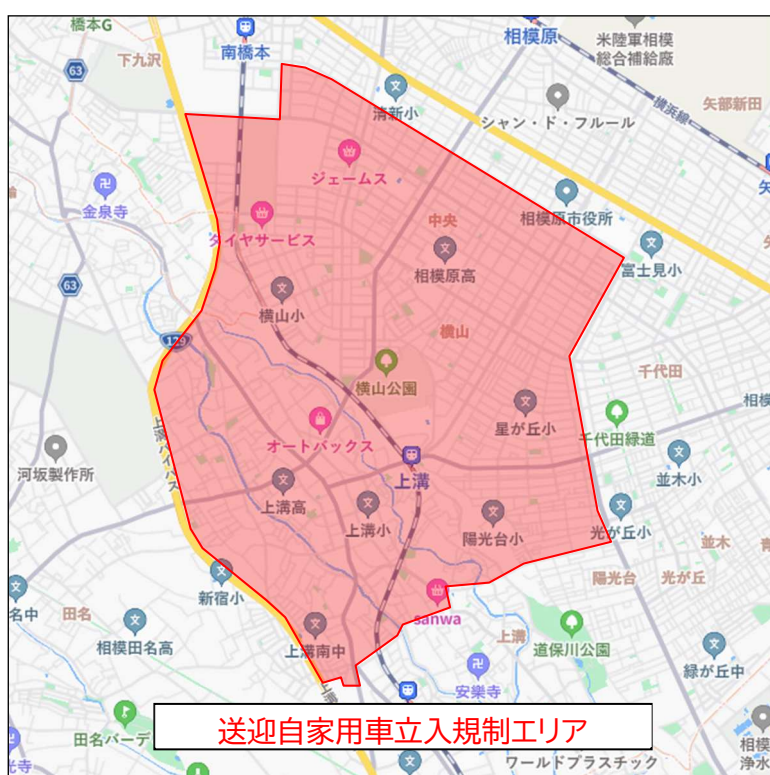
橋本G
南橋本
相模原
米陸軍相模総合補給廠
下九沢
63
清新小
矢部新田
シャン・ド・フルール
横浜線
ジェームス
金泉寺
中央
相模原市役所
タイヤサービス
富士見小
63
相模原高
横山小
横山
129
千代田
横山公園
相模
オートバックス
星が丘小
千代田緑道
河坂製作所
上溝
並木小
上溝高
上溝小
陽光台小
光が丘小
並木
新宿小
陽光台
光が丘
名中
田名
sanwa
上溝
相模田名高
道保川公園
上溝南中
緑が丘中
安楽寺
田名バーデ
ワールドプラスチック
相模
浄水
送迎自家用車立入規制エリア